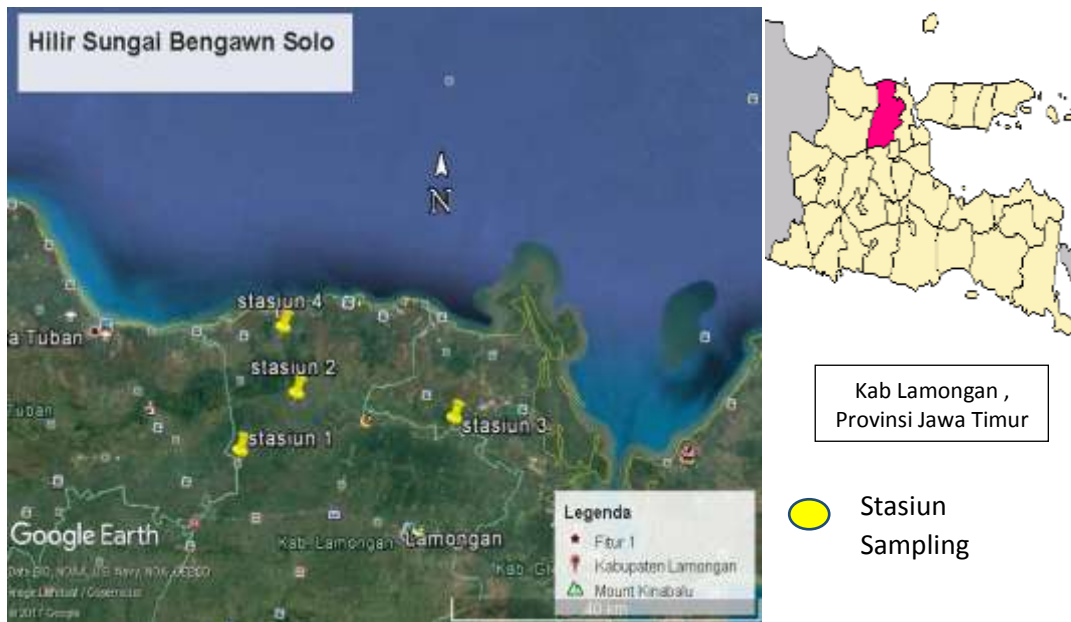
Hilir Sungai Bengawn Solo

N

stasiun 4

a Tuban

stasiun 2

Tuban

stasiun 1

stasiun 3

Google Earth

Data SIO, NOAA, U.S. Navy, NGA, GEBCO
Image Landsat / Copernicus
© 2017 Google

Kab. Lamongan

Lamongan

Kab. G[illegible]

Legenda
Fitur 1
Kabupaten Lamongan
Mount Kinabalu
10 km

Kab Lamongan , Provinsi Jawa Timur

Stasiun Sampling